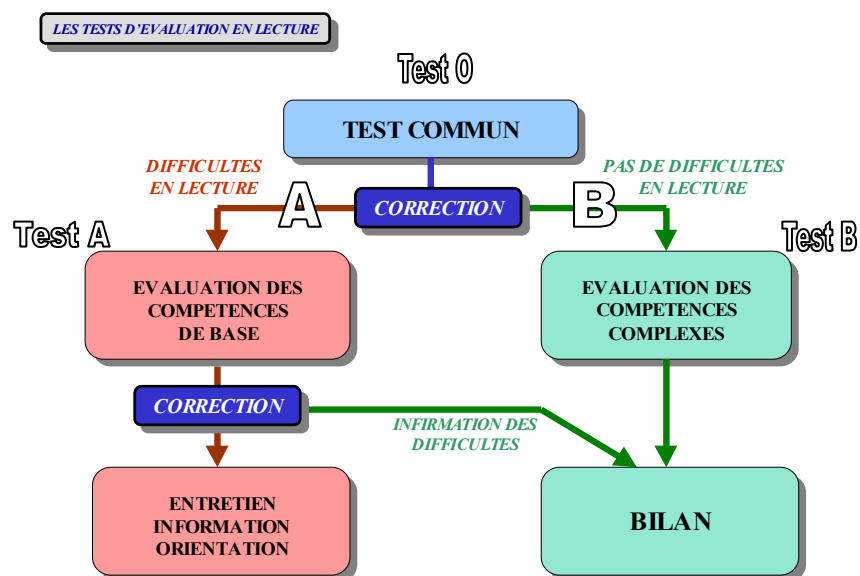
LES TESTS D'EVALUATION EN LECTURE

Test 0

TEST COMMUN

DIFFICULTES EN LECTURE

A

CORRECTION

B

PAS DE DIFFICULTES EN LECTURE

Test A

Test B

EVALUATION DES COMPETENCES DE BASE

EVALUATION DES COMPETENCES COMPLEXES

CORRECTION

INFIRMATION DES DIFFICULTES

ENTRETIEN INFORMATION ORIENTATION

BILAN